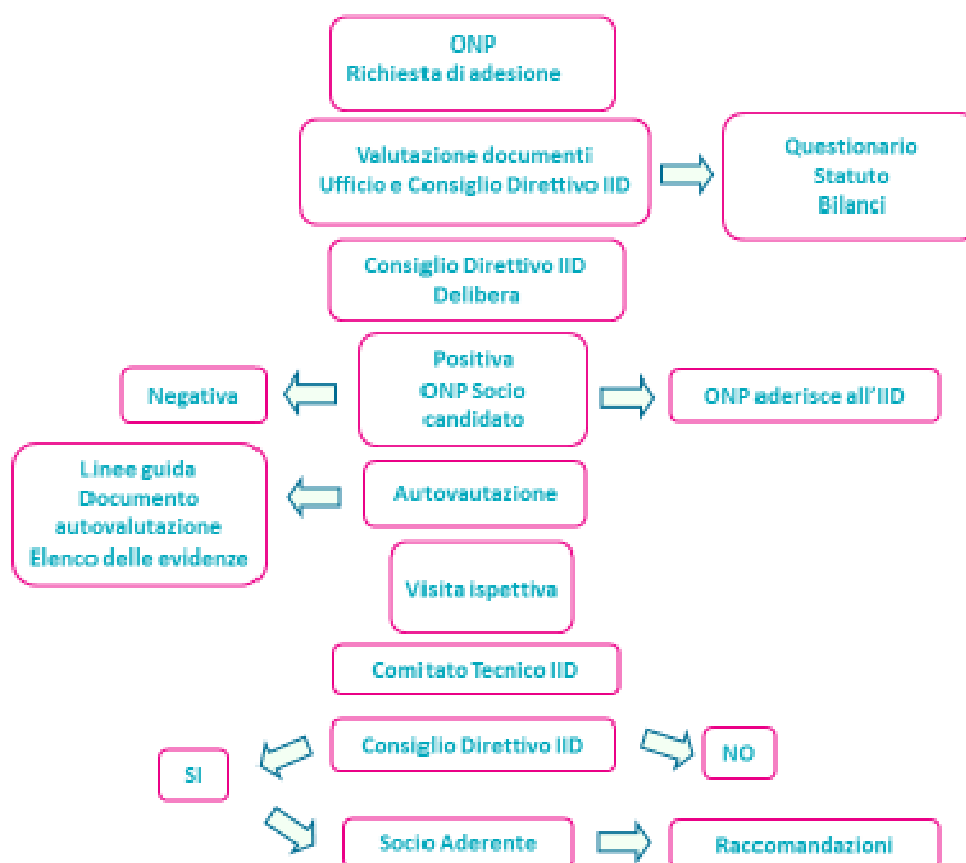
ONP
Richiesta di adesione

Valutazione documenti
Ufficio e Consiglio Direttivo IID

Questionario
Statuto
Bilanci

Consiglio Direttivo IID
Delibera

Negativa

Positiva
ONP Socio candidato

ONP aderisce all'IID

Linee guida
Documento autovalutazione
Elenco delle evidenze

Autovautazione

Visita ispettiva

Comitato Tecnico IID

SI

Consiglio Direttivo IID

NO

Socio Aderente

Raccomandazioni